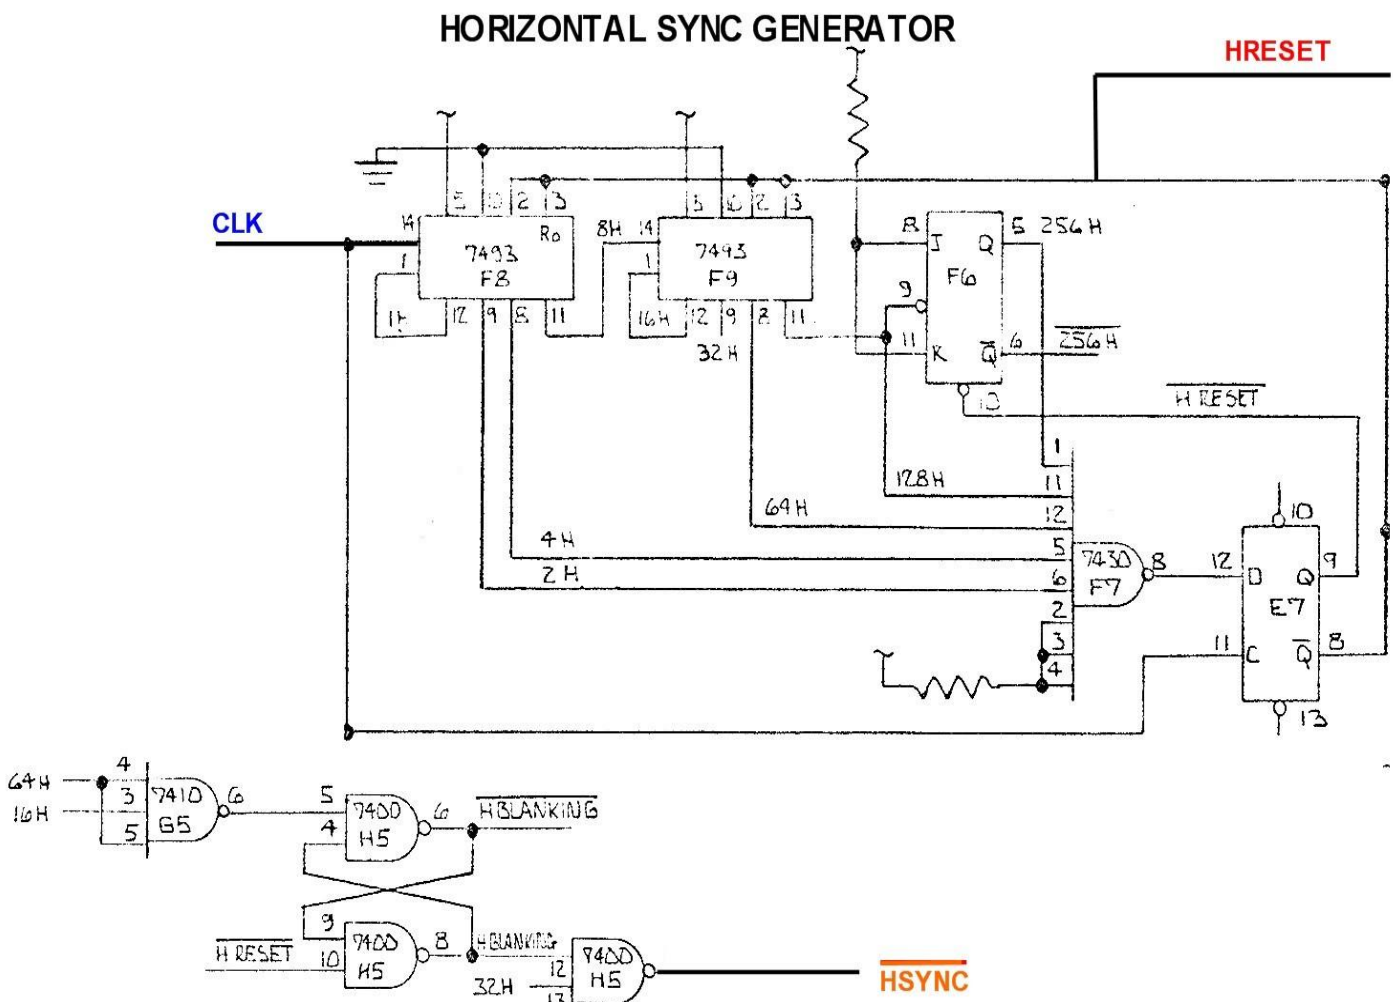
HORIZONTAL SYNC GENERATOR

HRESET

CLK

14
1
1H
5
10
2
3
Ro
7493
F8
12
9
8
11

8H
14
1
16H
5
10
2
3
7493
F9
12
9
8
11
32H

8
J
Q
5
256H
F6
9
11
K
$\overline{Q}$
6
$\overline{256H}$
10
$\overline{H RESET}$

1
128H
11
64H
12
4H
5
2H
6
2
3
4
7430
F7
8

10
12
D
Q
9
E7
11
C
$\overline{Q}$
8
13

64H
16H
4
3
5
7410
G5
6

5
4
7400
H5
6
$\overline{HBLANKING}$

9
$\overline{H RESET}$
10
7400
H5
8
HBLANKING
32H
12
13
7400
H5

HSYNC